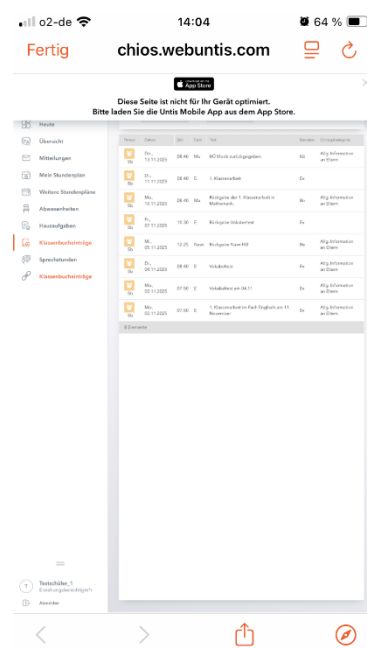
o2-de 14:04 64 %

Fertig chios.webuntis.com

App Store

Diese Seite ist nicht für Ihr Gerät optimiert.
Bitte laden Sie die Untis Mobile App aus dem App Store.

Heute
Übersicht
Mitteilungen
Mein Stundenplan
Weitere Stundenpläne
Abwesenheiten
Hausaufgaben
Klasseneinträge
Sprechstunden
Klassenbucheinträge

| Person | Datum | Std. | Fach | Text | Standort | Eintragsbegründe |
|---|---|---|---|---|---|---|
| Sb | Di., 13.11.2023 | 08:00 | Mu | MÜ Buch zurückgegeben | Kü | Allg. Information an Eltern |
| Sb | Di., 11.11.2023 | 08:00 | E | 1. Klassenarbeit | Ev | |
| Sb | Mo., 11.11.2023 | 08:00 | Ma | Rückgabe der 1. Klassenarbeit in Mathematik | Be | Allg. Information an Eltern |
| Sb | Fr., 07.11.2023 | 10:00 | E | Rückgabe Vokabeltest | Ev | |
| Sb | Mi., 05.11.2023 | 12:25 | Kunst | Rückgabe Kunst-HÜ | Be | Allg. Information an Eltern |
| Sb | Di., 04.11.2023 | 08:00 | E | Vokabeltest | Ev | |
| Sb | Mo., 03.11.2023 | 07:00 | E | Vokabeltest am 06.11 | Ev | Allg. Information an Eltern |
| Sb | Mo., 02.11.2023 | 07:00 | E | 1. Klassenarbeit im Fach Englisch am 11. November | Ev | Allg. Information an Eltern |

8 Elemente

Testschüler_1
Erziehungsberechtigte/r
Abmelden